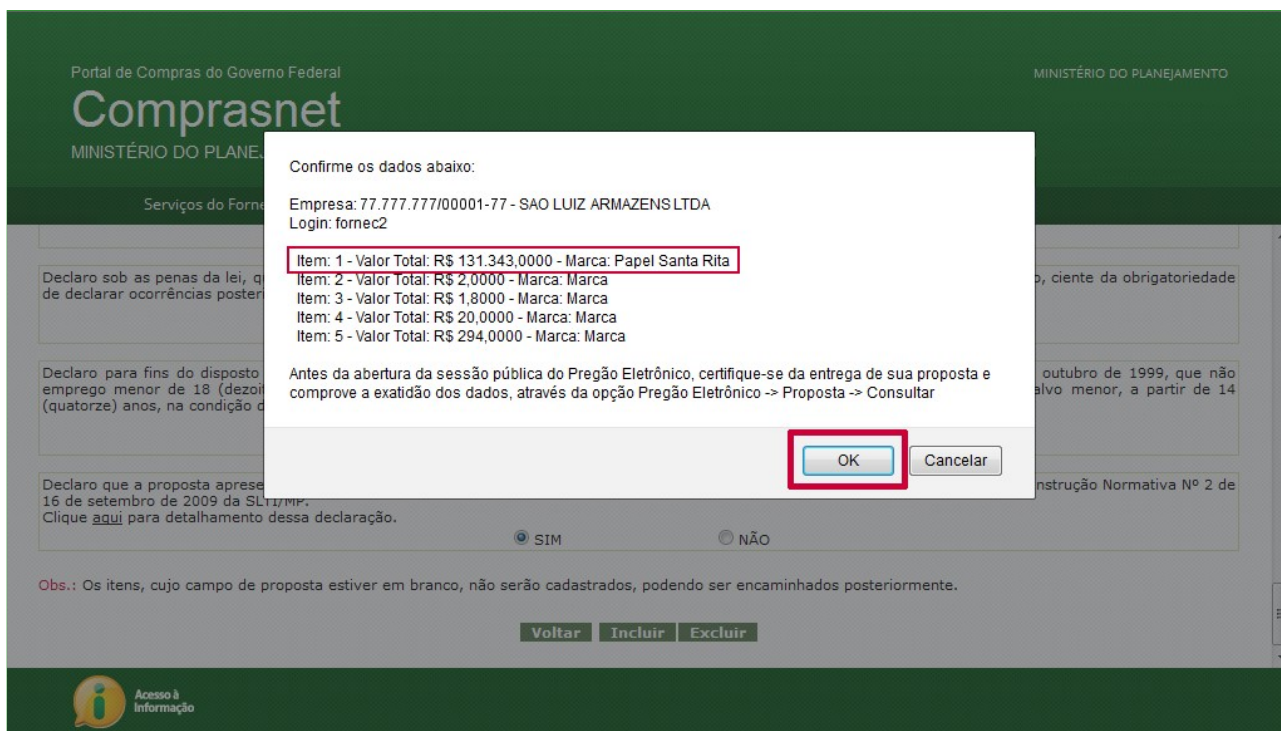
Portal de Compras do Governo Federal

Comprasnet

MINISTÉRIO DO PLANEJ

MINISTÉRIO DO PLANEJAMENTO

Serviços do Forne

Declaro sob as penas da lei, q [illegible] o, ciente da obrigatoriedade de declarar ocorrências posteri

Declaro para fins do disposto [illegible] outubro de 1999, que não emprego menor de 18 (dezoi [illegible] alvo menor, a partir de 14 (quatorze) anos, na condição d

Declaro que a proposta aprese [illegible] nstrução Normativa Nº 2 de 16 de setembro de 2009 da SLTI/MP.
Clique aqui para detalhamento dessa declaração.

SIM NÃO

Obs.: Os itens, cujo campo de proposta estiver em branco, não serão cadastrados, podendo ser encaminhados posteriormente.

Voltar Incluir Excluir

Acesso à Informação

Confirme os dados abaixo:

Empresa: 77.777.777/00001-77 - SAO LUIZ ARMAZENS LTDA
Login: fornec2

Item: 1 - Valor Total: R$ 131.343,0000 - Marca: Papel Santa Rita
Item: 2 - Valor Total: R$ 2,0000 - Marca: Marca
Item: 3 - Valor Total: R$ 1,8000 - Marca: Marca
Item: 4 - Valor Total: R$ 20,0000 - Marca: Marca
Item: 5 - Valor Total: R$ 294,0000 - Marca: Marca

Antes da abertura da sessão pública do Pregão Eletrônico, certifique-se da entrega de sua proposta e comprove a exatidão dos dados, através da opção Pregão Eletrônico -> Proposta -> Consultar

OK Cancelar